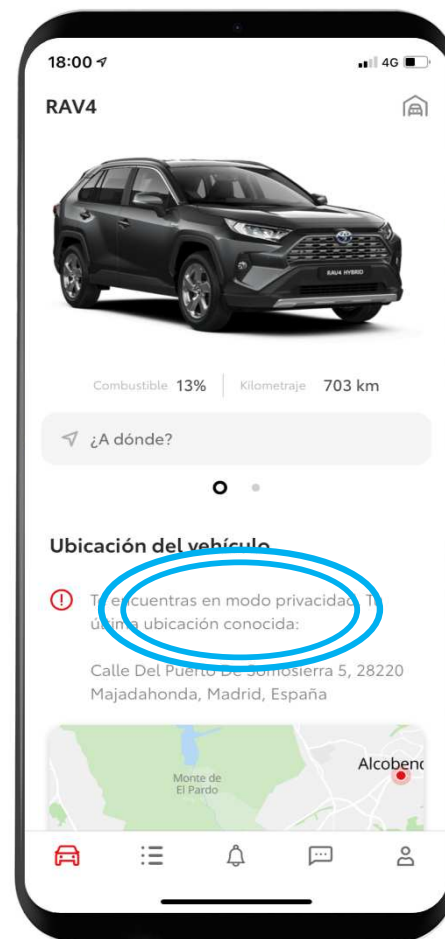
18:00

4G

RAV4

RAV4 HYBRID

Combustible 13% Kilometraje 703 km

¿A dónde?

Ubicación del vehículo

T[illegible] encuentras en modo privacidad. T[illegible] ú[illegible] ubicación conocida:

Calle Del Puerto De Somosierra 5, 28220 Majadahonda, Madrid, España

Monte de El Pardo

Alcobenc